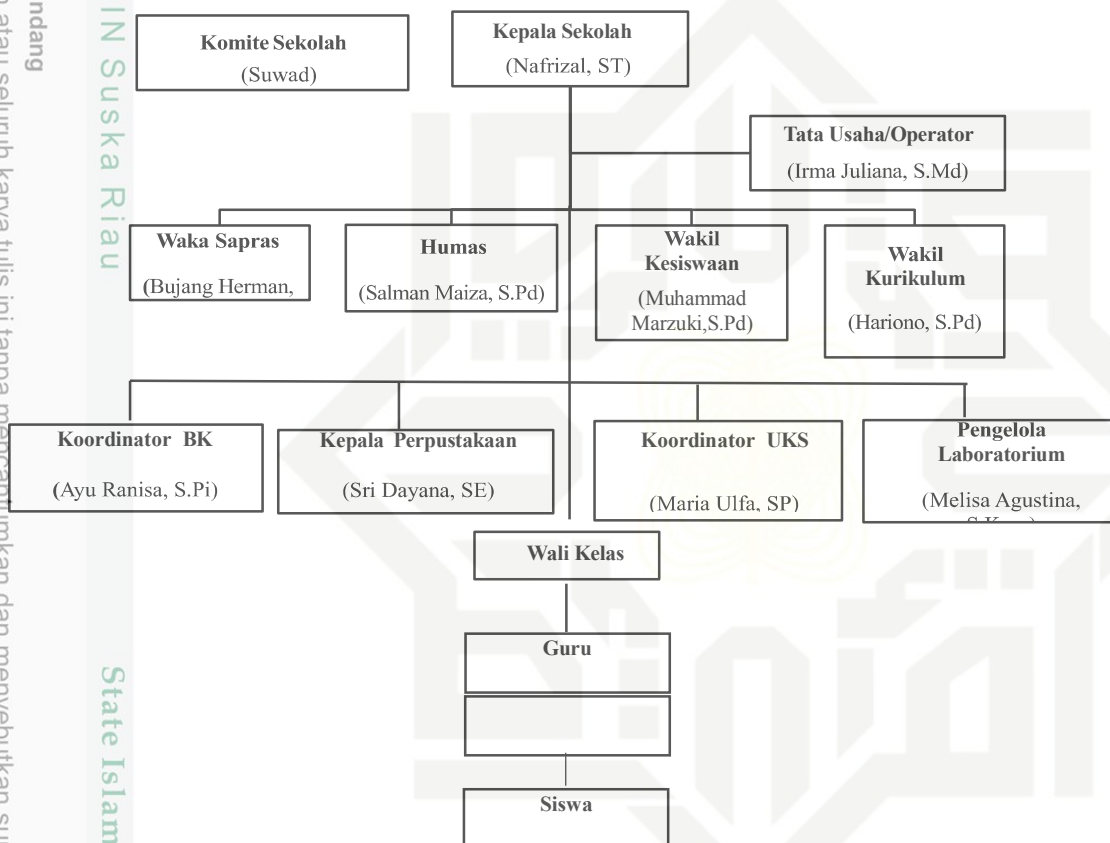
ndang
atau seluruh karya tulis ini tanpa mencantumkan dan menyebutkan sum

IN Suska Riau

State Islam

Kepala Sekolah
(Nafrizal, ST)

Komite Sekolah
(Suwad)

Tata Usaha/Operator
(Irma Juliana, S.Md)

Waka Sapras
(Bujang Herman,

Humas
(Salman Maiza, S.Pd)

Wakil Kesiswaan
(Muhammad Marzuki,S.Pd)

Wakil Kurikulum
(Hariono, S.Pd)

Koordinator BK
(Ayu Ranisa, S.Pi)

Kepala Perpustakaan
(Sri Dayana, SE)

Koordinator UKS
(Maria Ulfa, SP)

Pengelola Laboratorium
(Melisa Agustina, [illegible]

Wali Kelas

Guru

Siswa